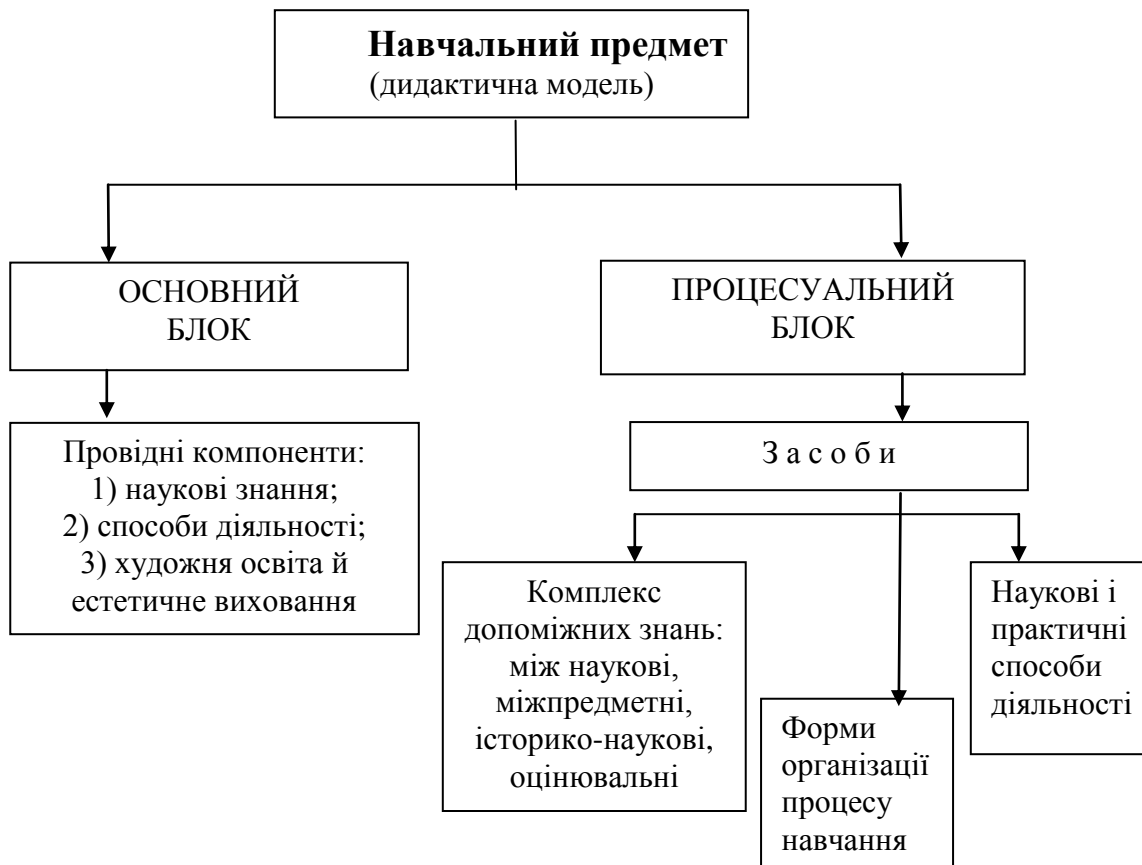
**Навчальний предмет**
(дидактична модель)

ОСНОВНИЙ БЛОК

ПРОЦЕСУАЛЬНИЙ БЛОК

Провідні компоненти:
1) наукові знання;
2) способи діяльності;
3) художня освіта й естетичне виховання

З а с о б и

Комплекс допоміжних знань: між наукові, міжпредметні, історико-наукові, оцінювальні

Форми організації процесу навчання

Наукові і практичні способи діяльності